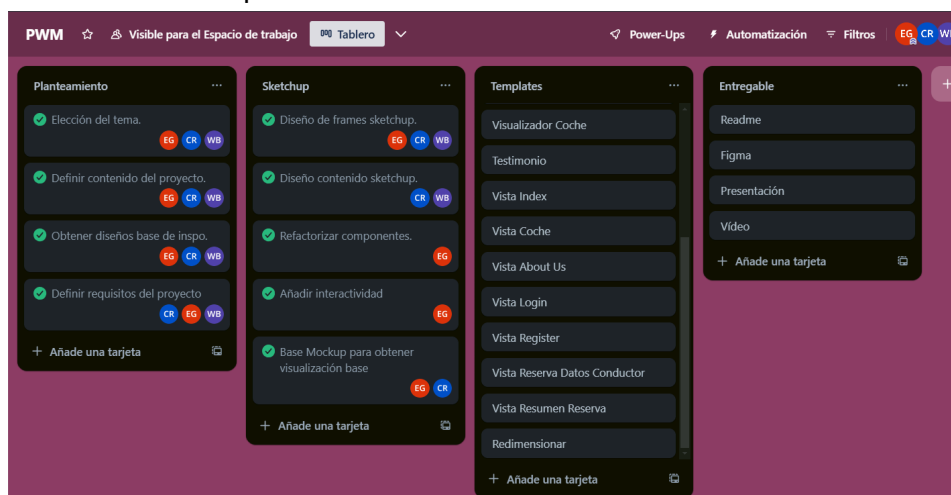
PWM ☆ Visible para el Espacio de trabajo Tablero Power-Ups Automatización Filtros EG CR WB

Planteamiento ...
Elección del tema. EG CR WB
Definir contenido del proyecto. EG CR WB
Obtener diseños base de inspo. EG CR WB
Definir requisitos del proyecto CR EG WB
+ Añade una tarjeta

Sketchup ...
Diseño de frames sketchup. EG CR WB
Diseño contenido sketchup. CR WB
Refactorizar componentes. EG
Añadir interactividad EG
Base Mockup para obtener visualización base EG CR
+ Añade una tarjeta

Templates ...
Visualizador Coche
Testimonio
Vista Index
Vista Coche
Vista About Us
Vista Login
Vista Register
Vista Reserva Datos Conductor
Vista Resumen Reserva
Redimensionar
+ Añade una tarjeta

Entregable ...
Readme
Figma
Presentación
Vídeo
+ Añade una tarjeta

+